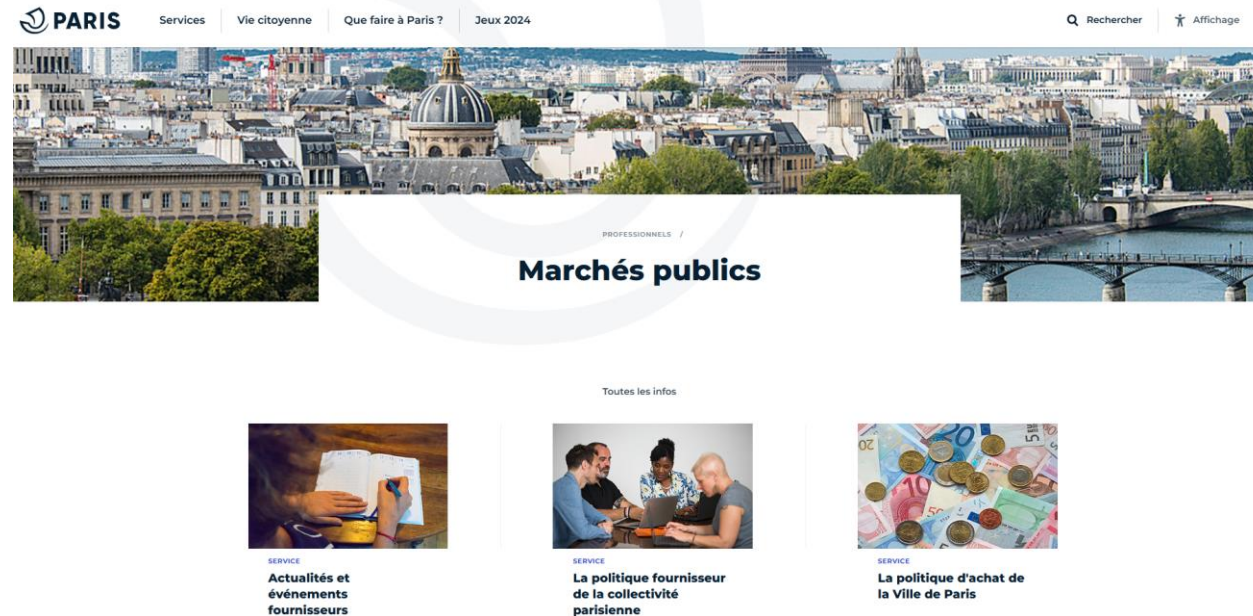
PARIS

Services | Vie citoyenne | Que faire à Paris ? | Jeux 2024

Rechercher | Affichage

PROFESSIONNELS /

Marchés publics

Toutes les infos

SERVICE

Actualités et événements fournisseurs

SERVICE

La politique fournisseur de la collectivité parisienne

SERVICE

La politique d'achat de la Ville de Paris